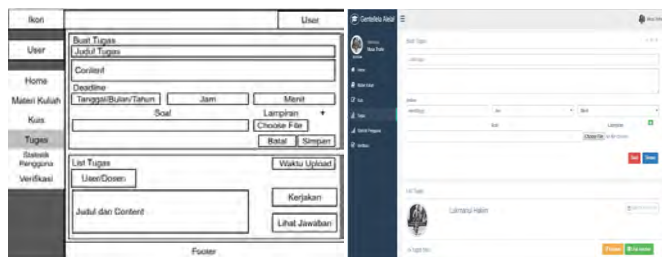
Ikon

User

User

Home

Materi Kuliah

Kuis

Tugas

Statistik Pengguna

Verifikasi

Buat Tugas

Judul Tugas

Content

Deadline

Tanggal/Bulan/Tahun

Jam

Menit

Soal

Lampiran

+

Choose File

Batal

Simpan

List Tugas

Waktu Upload

User/Dosen

Kerjakan

Judul dan Content

Lihat Jawaban

Footer

Gentelela Alela!

Buat Tugas

Simpan

List Tugas

Lutmansi Hakim